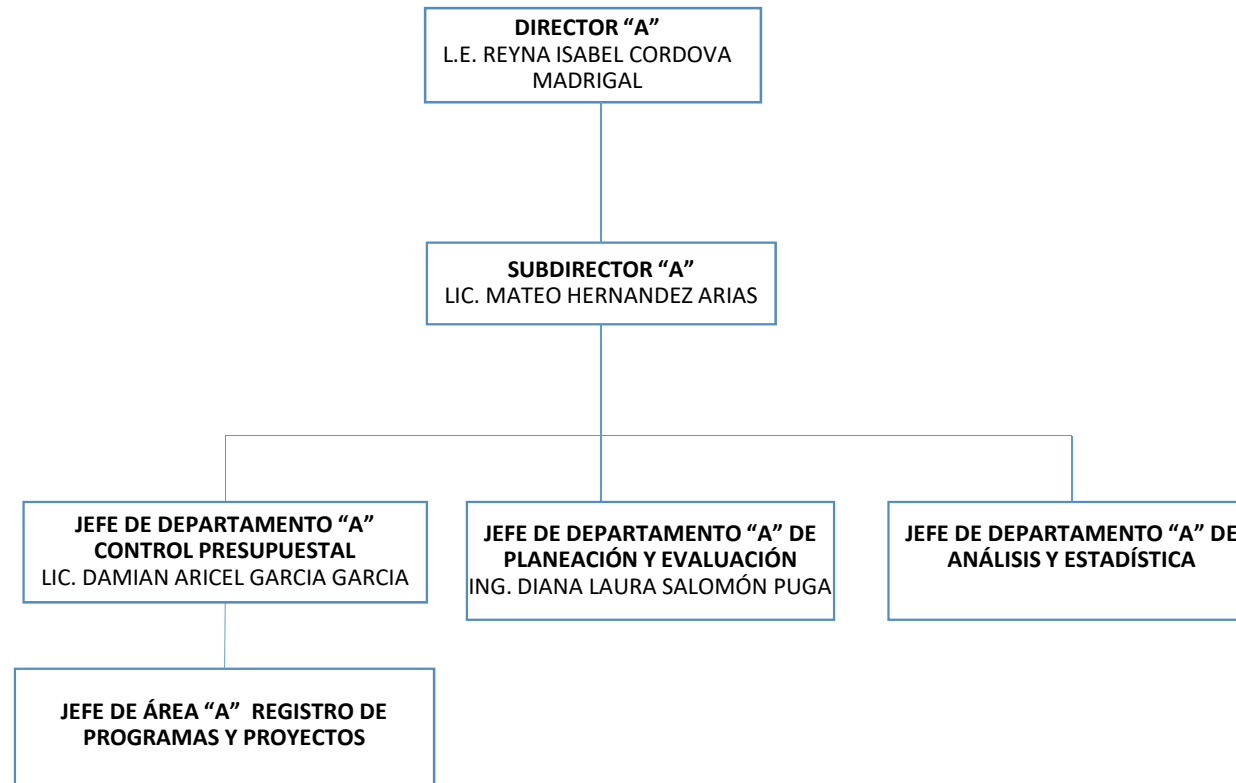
DIRECTOR “A”
L.E. REYNA ISABEL CORDOVA MADRIGAL

SUBDIRECTOR “A”
LIC. MATEO HERNANDEZ ARIAS

JEFE DE DEPARTAMENTO “A” CONTROL PRESUPUESTAL
LIC. DAMIAN ARICEL GARCIA GARCIA

JEFE DE DEPARTAMENTO “A” DE PLANEACIÓN Y EVALUACIÓN
ING. DIANA LAURA SALOMÓN PUGA

JEFE DE DEPARTAMENTO “A” DE ANÁLISIS Y ESTADÍSTICA

JEFE DE ÁREA “A” REGISTRO DE PROGRAMAS Y PROYECTOS